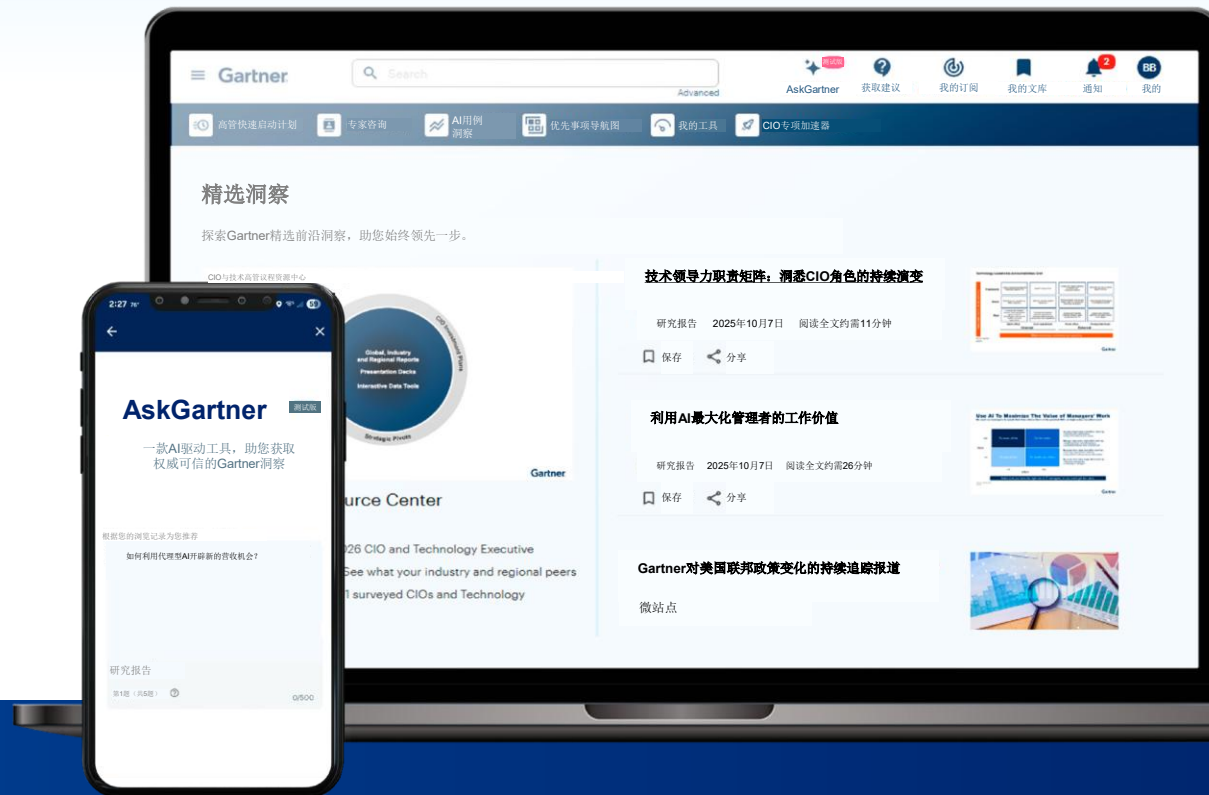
Gartner
Search
Advanced
测试版
AskGartner
获取建议
我的订阅
我的文库
2
通知
BB
我的

高管快速启动计划
专家咨询
AI用例洞察
优先事项导航图
我的工具
CIO专项加速器

精选洞察

探索Gartner精选前沿洞察，助您始终领先一步。

CIO与技术高管议程资源中心

Global, Industry and Regional Reports
Presentation Decks
Interactive Data Tools
Strategic Pivots
Gartner

urce Center

026 CIO and Technology Executive
See what your industry and regional peers
1 surveyed CIOs and Technology

技术领导力职责矩阵：洞悉CIO角色的持续演变

研究报告 2025年10月7日 阅读全文约需11分钟

保存 分享

利用AI最大化管理者的工作价值

研究报告 2025年10月7日 阅读全文约需26分钟

保存 分享

Use AI To Maximize The Value of Managers' Work

Gartner对美国联邦政策变化的持续追踪报道

微站点

2:27
59

AskGartner
测试版
一款AI驱动工具，助您获取权威可信的Gartner洞察

根据您的浏览记录为您推荐
如何利用代理型AI开辟新的营收机会?

研究报告
第1题（共5题）
0/500